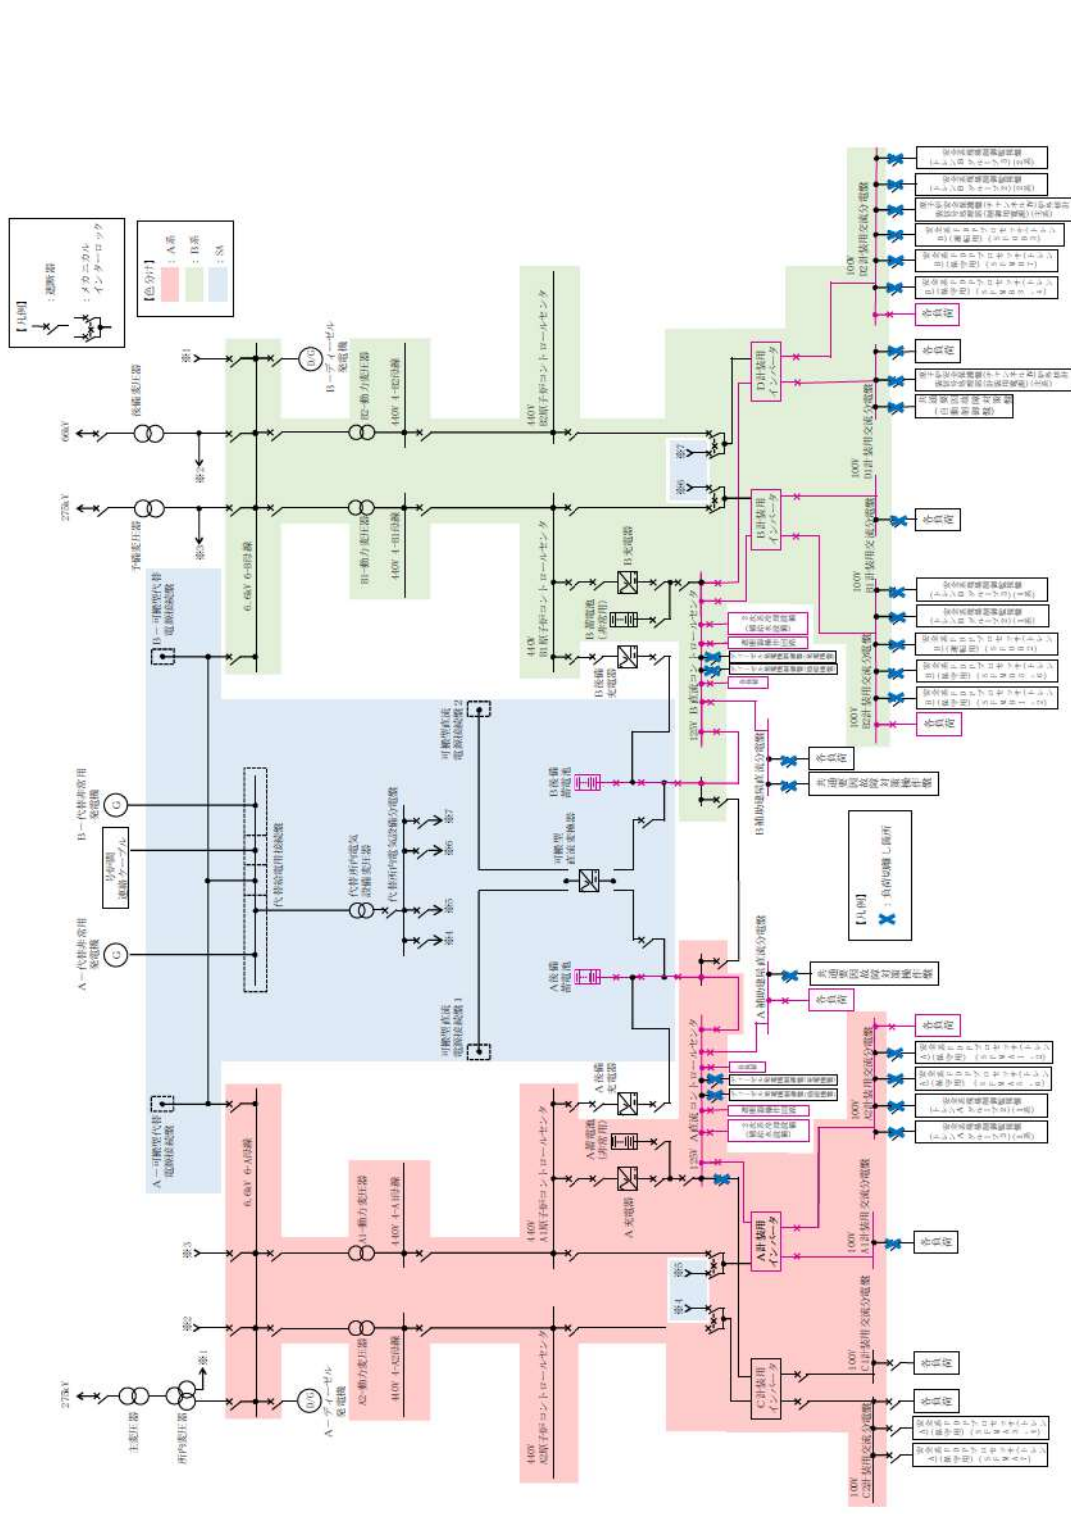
【凡例】
：遮断器
：メカニカルインターロック

【色分け】
：A系
：B系
：SA

66kV
275kV
275kV
後備変圧器
予備変圧器
主変圧器
所内変圧器
※1
※2
※3
※1
※2
※3
B－ディーゼル発電機
A－ディーゼル発電機
D/G
D/G
6.6kV 6-B母線
6.6kV 6-A母線
B2－動力変圧器
B1－動力変圧器
A1－動力変圧器
A2－動力変圧器
440V 4-B2母線
440V 4-B1母線
440V 4-A1母線
440V 4-A2母線
440V B2原子炉コントロールセンタ
440V B1原子炉コントロールセンタ
440V A1原子炉コントロールセンタ
440V A2原子炉コントロールセンタ
B－可搬型代替電源接続盤
A－可搬型代替電源接続盤
B－代替非常用発電機
A－代替非常用発電機
G
G
号炉間連絡ケーブル
代替給電用接続盤
代替所内電気設備変圧器
代替所内電気設備分電盤
※4
※5
※6
※7
可搬型直流電源接続盤2
可搬型直流電源接続盤1
可搬型直流変換器
B後備蓄電池
A後備蓄電池
B充電器
B蓄電池（非常用）
B後備充電器
A後備充電器
A蓄電池（非常用）
A充電器
125V B直流コントロールセンタ
125V A直流コントロールセンタ
B補助建屋直流分電盤
A補助建屋直流分電盤
各負荷
共通要因故障対策盤
【凡例】
：負荷切離し箇所
※6
※7
※4
※5
B計装用インバータ
D計装用インバータ
A計装用インバータ
C計装用インバータ
100V B1計装用交流分電盤
100V D1計装用交流分電盤
100V D2計装用交流分電盤
100V B2計装用交流分電盤
100V A1計装用交流分電盤
100V C1計装用交流分電盤
100V C2計装用交流分電盤
100V A2計装用交流分電盤
各負荷
安全系電源
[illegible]